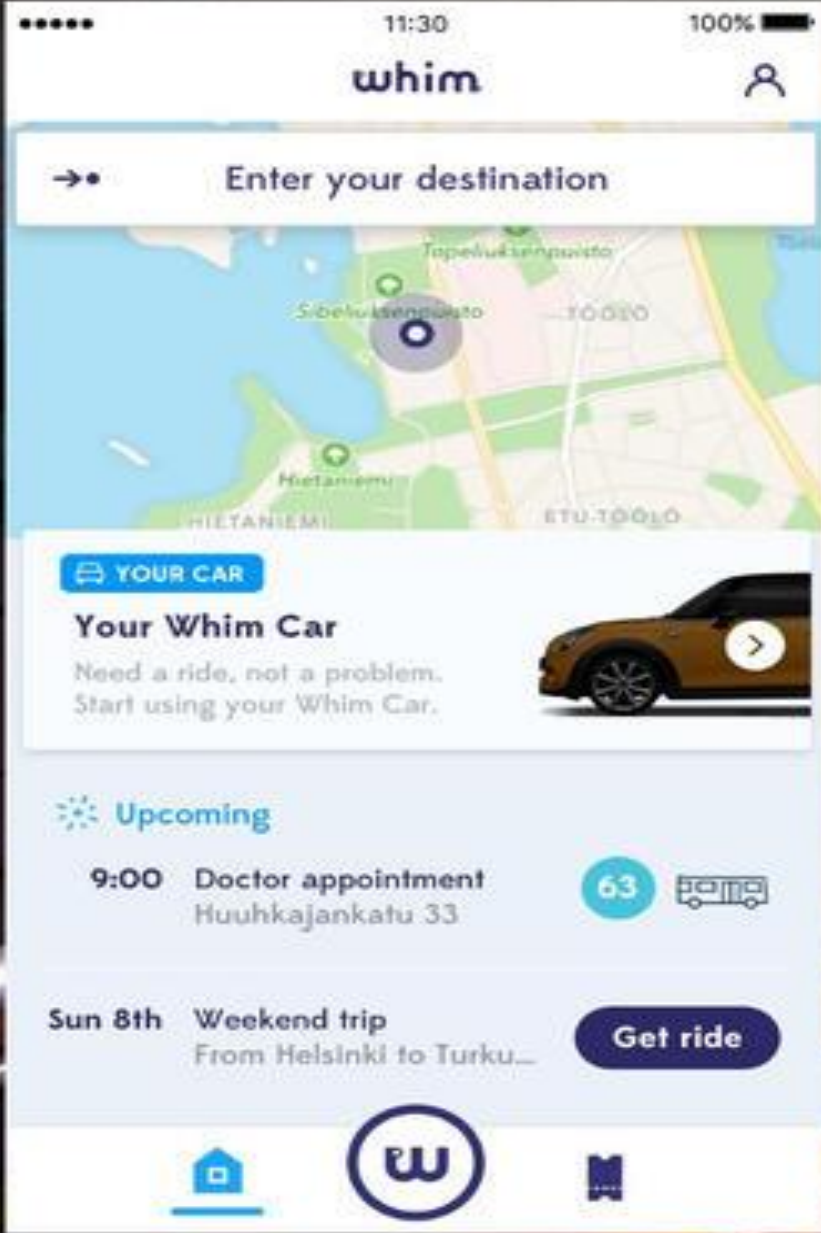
11:30
100%
whim
Enter your destination
Topeliuksenpuisto
Sibeliuksenpuisto
TÖÖLÖ
Hietaniemi
HIETANIEMI
ETU-TÖÖLÖ
YOUR CAR
Your Whim Car
Need a ride, not a problem. Start using your Whim Car.
Upcoming
9:00 Doctor appointment
Huuhkajankatu 33
63
Sun 8th Weekend trip
From Helsinki to Turku...
Get ride
w